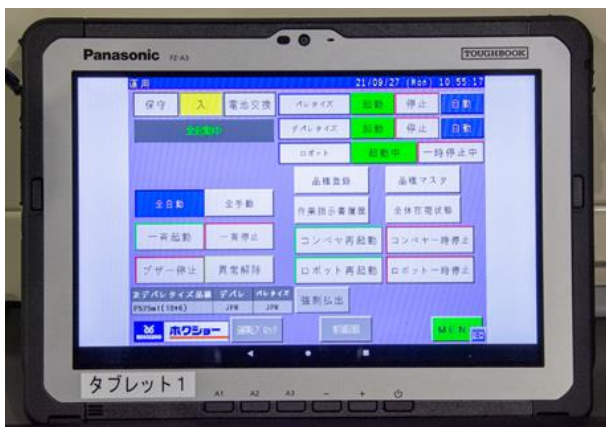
Panasonic FZ-A3

TOUGHBOOK

運用

21/09/27 (Mon) 10:55:17

保守

入

電池交換

全起動中

パレタイズ

起動

停止

自動

デパレタイズ

起動

停止

自動

ロボット

起動中

一時停止中

品種登録

品種マスタ

全自動

全手動

作業指示書履歴

全体互換試験

一斉起動

一斉停止

コンベヤ再起動

コンベヤ一時停止

ブザー停止

異常解除

ロボット再起動

ロボット一時停止

次デパレタイズ品番

デパレ

パレタイズ

P525m1(1046)

JPR

JPR

強制払出

ホクショー

運転ログ出力

初期画面

MENU

タブレット１

A1

A2

A3

–

+